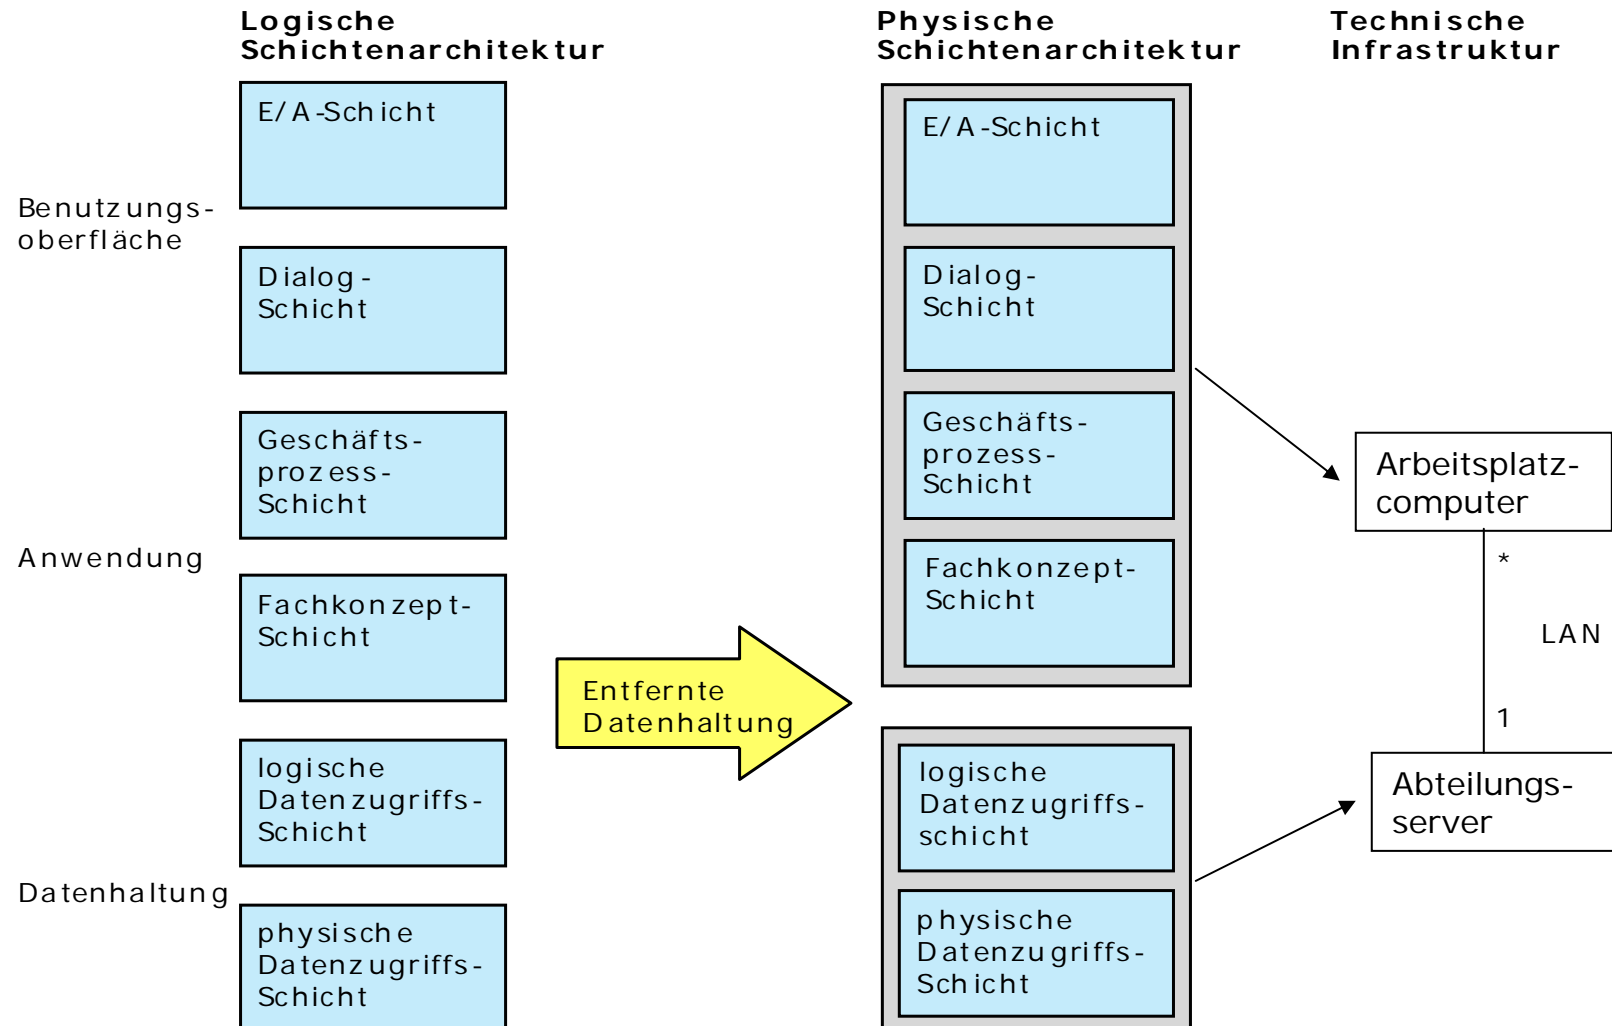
Logische Schichtenarchitektur

Physische Schichtenarchitektur

Technische Infrastruktur

Benutzungsoberfläche

E/A-Schicht

Dialog-Schicht

Anwendung

Geschäftsprozess-Schicht

Fachkonzept-Schicht

Datenhaltung

logische Datenzugriffs-Schicht

physische Datenzugriffs-Schicht

Entfernte Datenhaltung

E/A-Schicht

Dialog-Schicht

Geschäftsprozess-Schicht

Fachkonzept-Schicht

logische Datenzugriffsschicht

physische Datenzugriffs-Schicht

Arbeitsplatzcomputer

*

LAN

1

Abteilungsserver